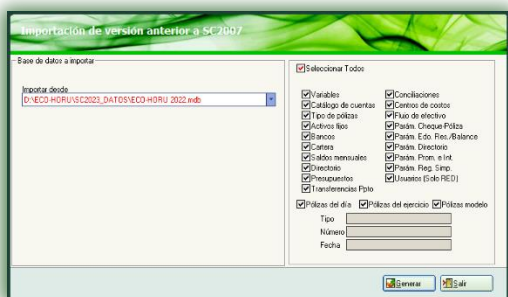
Importación de versión anterior a SC2007

Base de datos a importar

Importar desde
D:\ECO-HORU\SC2023_DATOS\ECO-HORU 2022.mdb

Seleccionar Todos

Variables
Catálogo de cuentas
Tipo de pólizas
Activos fijos
Bancos
Cartera
Saldos mensuales
Directorio
Presupuestos
Transferencias Ppto

Conciliaciones
Centros de costos
Flujo de efectivo
Parám. Cheque Póliza
Parám. Edo. Res./Balance
Parám. Directorio
Parám. Prom. e Int.
Parám. Reg. Simp.
Usuarios (Solo RED)

Pólizas del día
Pólizas del ejercicio
Pólizas modelo

Tipo
Número
Fecha

Generar
Salir